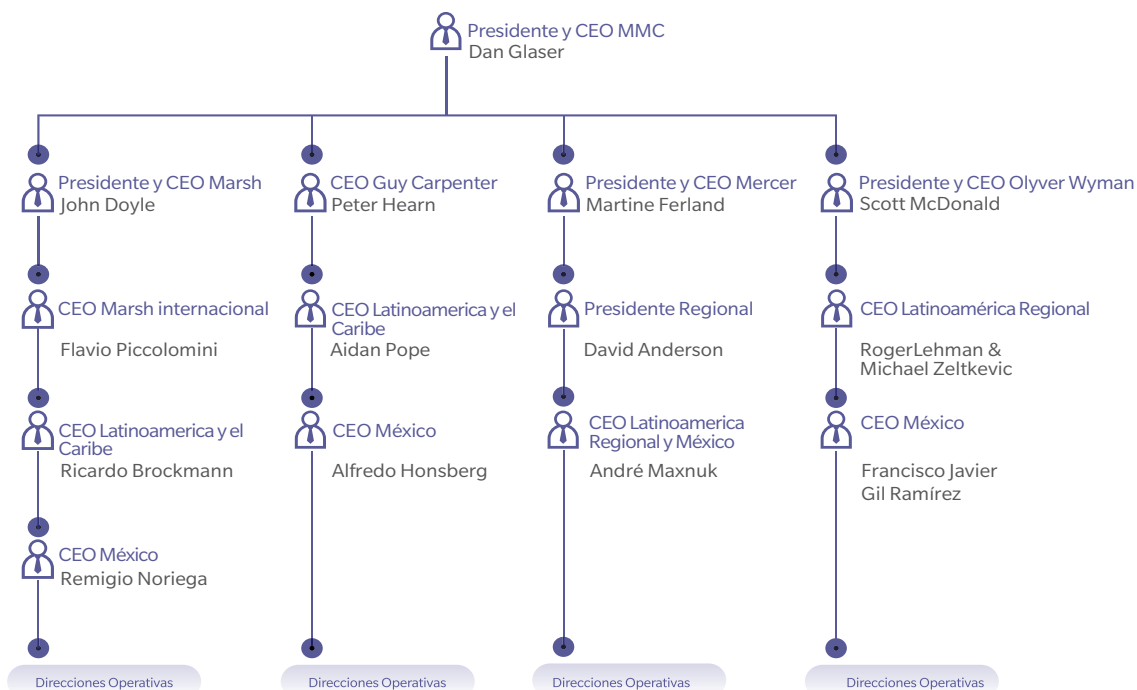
Presidente y CEO MMC
Dan Glaser

Presidente y CEO Marsh
John Doyle

CEO Marsh internacional
Flavio Piccolomini

CEO Latinoamerica y el Caribe
Ricardo Brockmann

CEO México
Remigio Noriega

Direcciones Operativas

CEO Guy Carpenter
Peter Hearn

CEO Latinoamerica y el Caribe
Aidan Pope

CEO México
Alfredo Honsberg

Direcciones Operativas

Presidente y CEO Mercer
Martine Ferland

Presidente Regional
David Anderson

CEO Latinoamerica Regional y México
André Maxnuk

Direcciones Operativas

Presidente y CEO Olyver Wyman
Scott McDonald

CEO Latinoamérica Regional
RogerLehman & Michael Zeltkevic

CEO México
Francisco Javier Gil Ramírez

Direcciones Operativas